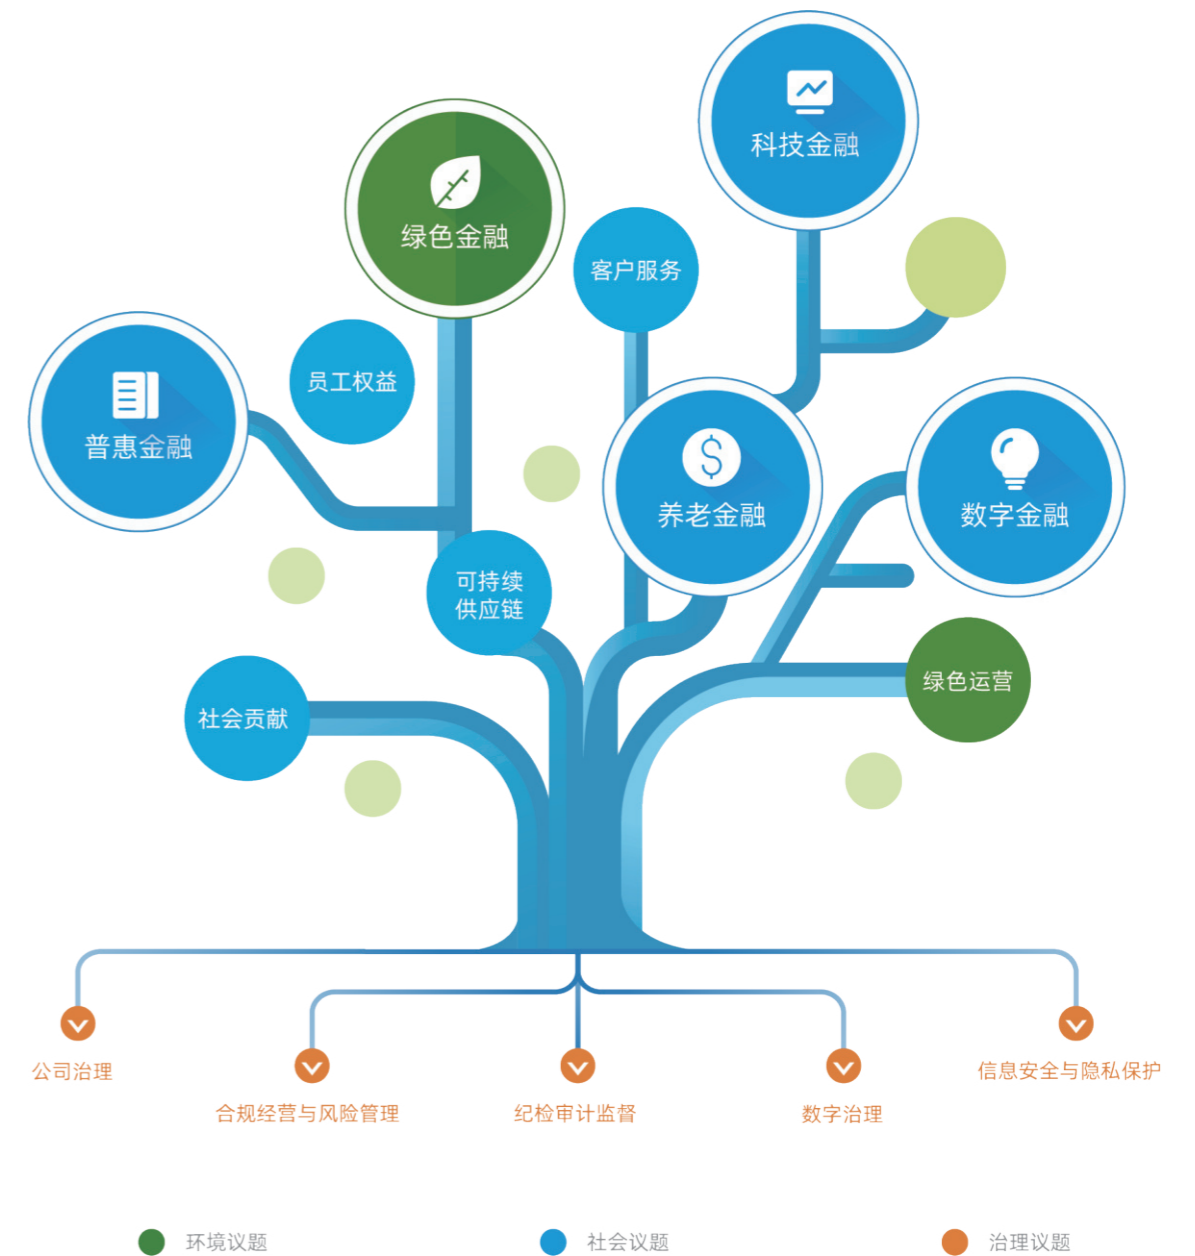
科技金融

绿色金融

客户服务

员工权益

普惠金融

养老金融

数字金融

可持续
供应链

绿色运营

社会贡献

公司治理

合规经营与风险管理

纪检审计监督

数字治理

信息安全与隐私保护

环境议题

社会议题

治理议题